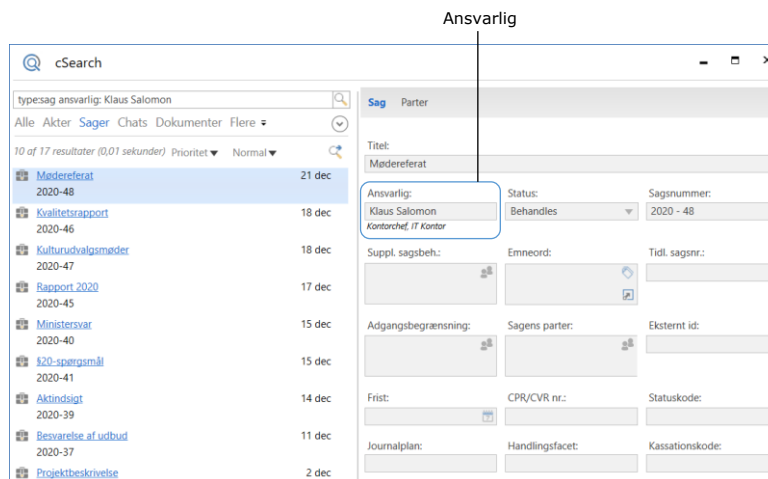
Ansvarlig

cSearch

type:sag ansvarlig: Klaus Salomon

Alle Akter Sager Chats Dokumenter Flere

10 af 17 resultater (0,01 sekunder) Prioritet Normal

Mødereferat 21 dec
2020-48

Kvalitetsrapport 18 dec
2020-46

Kulturudvalgsmøder 18 dec
2020-47

Rapport 2020 17 dec
2020-45

Ministersvar 15 dec
2020-40

§20-spørgsmål 15 dec
2020-41

Aktindsigt 14 dec
2020-39

Besvarelse af udbud 11 dec
2020-37

Projektbeskrivelse 2 dec

Sag Parter

Titel:
Mødereferat

Ansvarlig:
Klaus Salomon
Kontorchef, IT Kontor

Status:
Behandles

Sagsnummer:
2020 - 48

Suppl. sagsbeh.:

Emneord:

Tidl. sagsnr.:

Adgangsbegrænsning:

Sagens parter:

Eksternt id:

Frist:

CPR/CVR nr.:

Statuskode:

Journalplan:

Handlingsfacet:

Kassationskode: